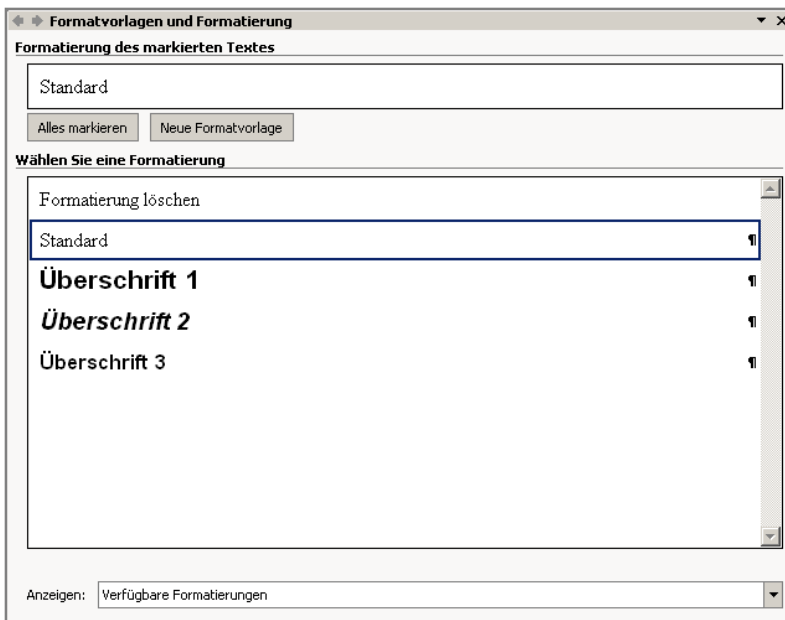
Formatvorlagen und Formatierung

Formatierung des markierten Textes

Standard

Alles markieren | Neue Formatvorlage

Wählen Sie eine Formatierung

Formatierung löschen

Standard ¶

Überschrift 1 ¶

Überschrift 2 ¶

Überschrift 3 ¶

Anzeigen: Verfügbare Formatierungen